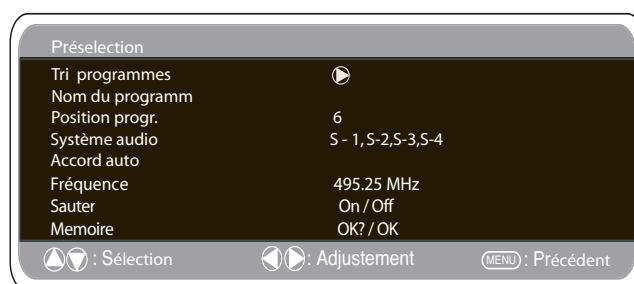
Préselection

| | |
|---|---|
| Tri programmes | |
| Nom du programm | |
| Position progr. | 6 |
| Système audio | S - 1, S-2,S-3,S-4 |
| Accord auto | |
| Fréquence | 495.25 MHz |
| Sauter | On / Off |
| Memoire | OK? / OK |

: Sélection : Adjustement MENU : Précédent